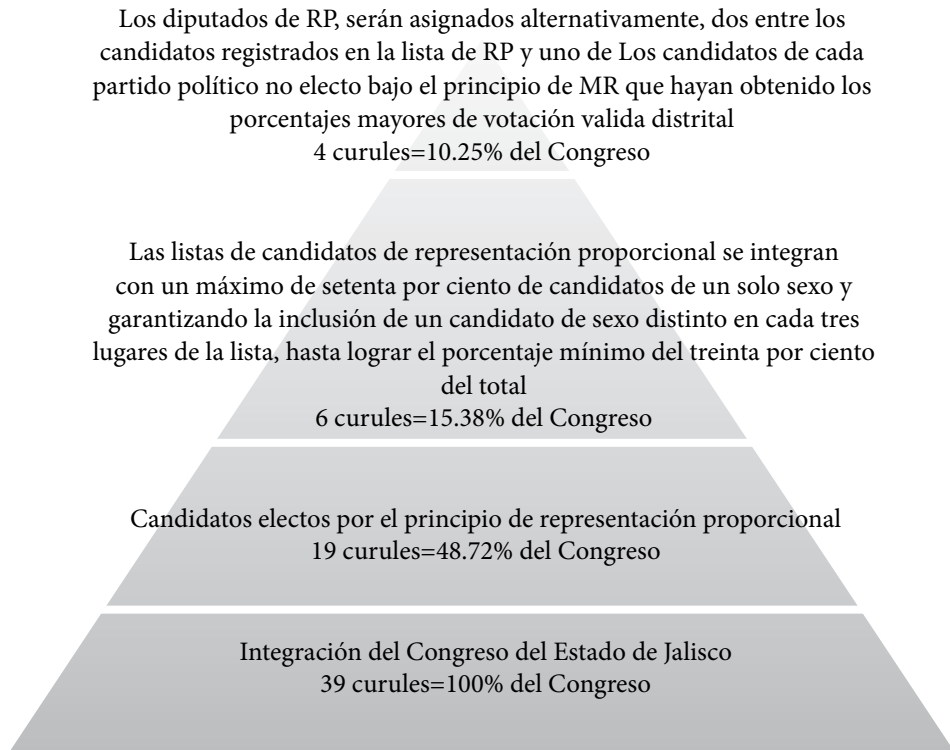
Los diputados de RP, serán asignados alternativamente, dos entre los candidatos registrados en la lista de RP y uno de Los candidatos de cada partido político no electo bajo el principio de MR que hayan obtenido los porcentajes mayores de votación valida distrital
4 curules=10.25% del Congreso

Las listas de candidatos de representación proporcional se integran con un máximo de setenta por ciento de candidatos de un solo sexo y garantizando la inclusión de un candidato de sexo distinto en cada tres lugares de la lista, hasta lograr el porcentaje mínimo del treinta por ciento del total
6 curules=15.38% del Congreso

Candidatos electos por el principio de representación proporcional
19 curules=48.72% del Congreso

Integración del Congreso del Estado de Jalisco
39 curules=100% del Congreso